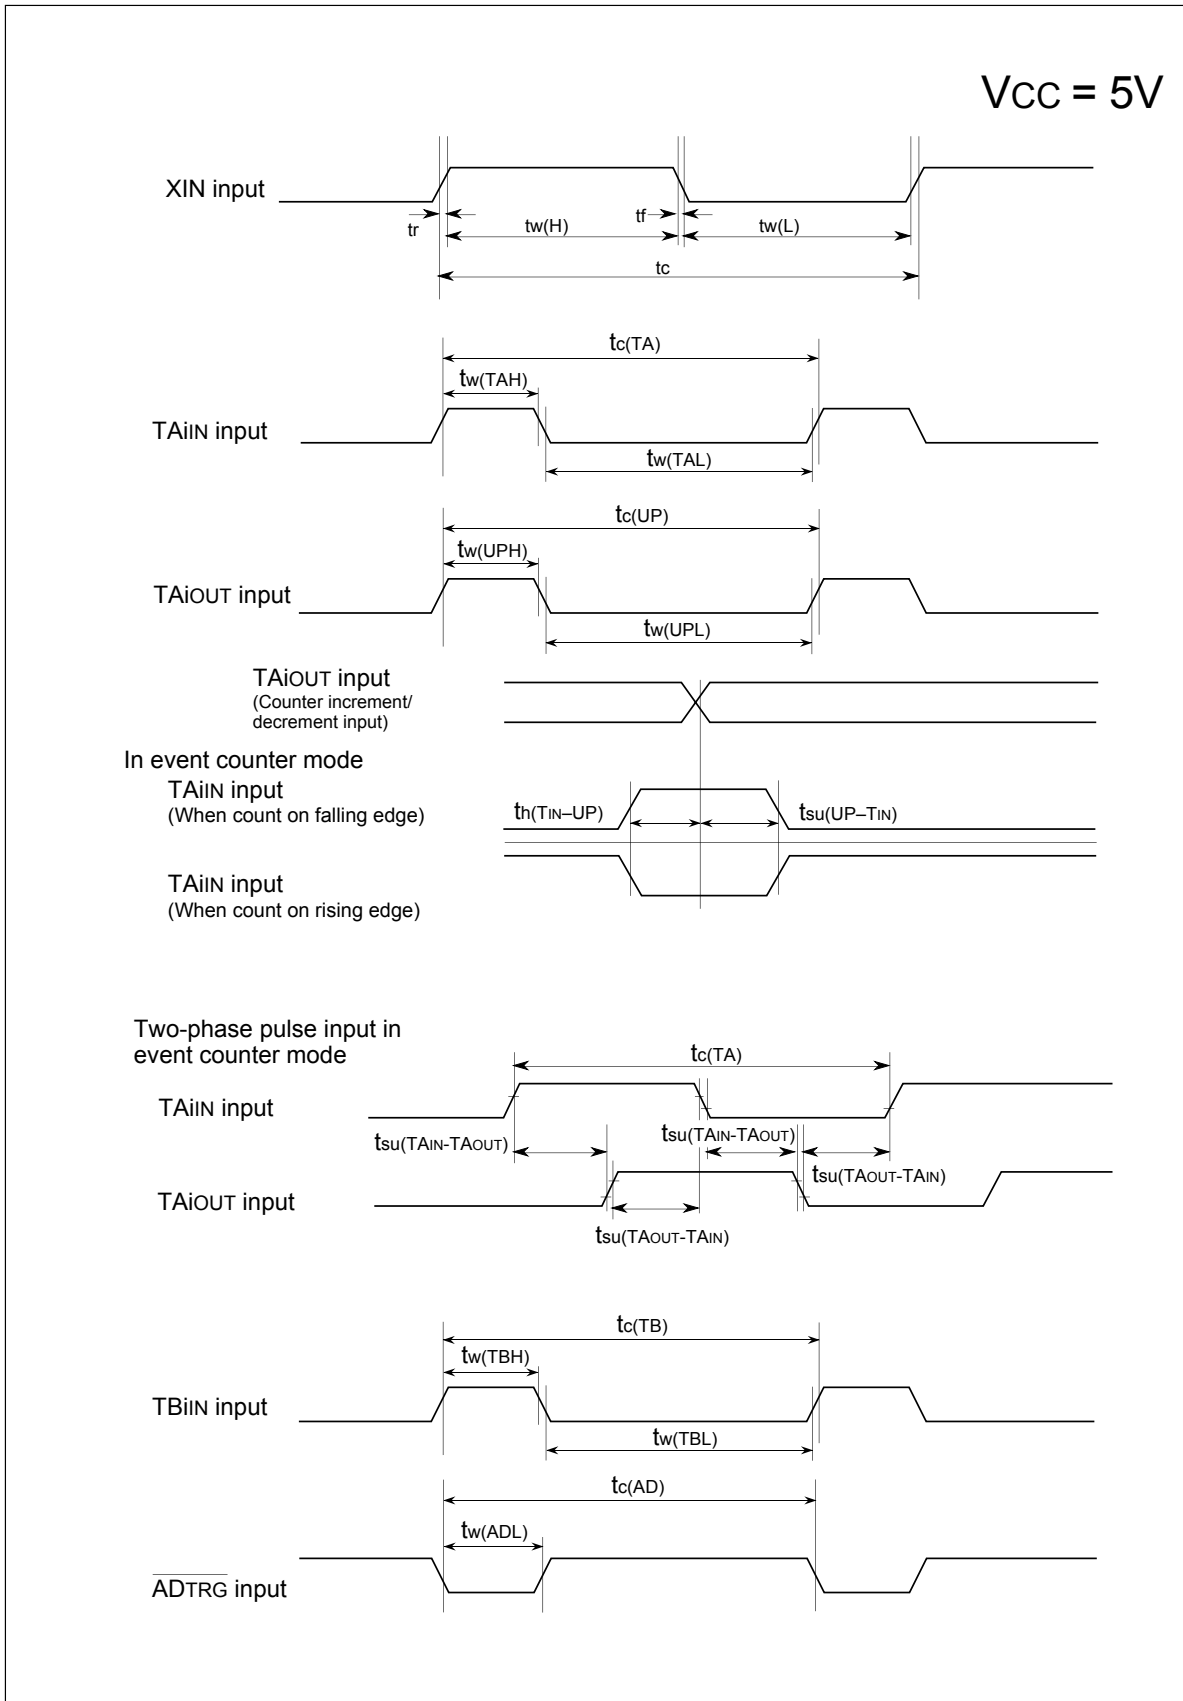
VCC = 5V

XIN input

tr

tw(H)

tf

tw(L)

tc

tc(TA)

tw(TAH)

TAiIN input

tw(TAL)

tc(UP)

tw(UPH)

TAiOUT input

tw(UPL)

TAiOUT input
(Counter increment/ decrement input)

In event counter mode

TAiIN input
(When count on falling edge)

th(TIN–UP)

tsu(UP–TIN)

TAiIN input
(When count on rising edge)

Two-phase pulse input in event counter mode

tc(TA)

TAiIN input

tsu(TAIN-TAOUT)

tsu(TAIN-TAOUT)

tsu(TAOUT-TAIN)

TAiOUT input

tsu(TAOUT-TAIN)

tc(TB)

tw(TBH)

TBiIN input

tw(TBL)

tc(AD)

tw(ADL)

$\overline{\text{ADTRG}}$ input